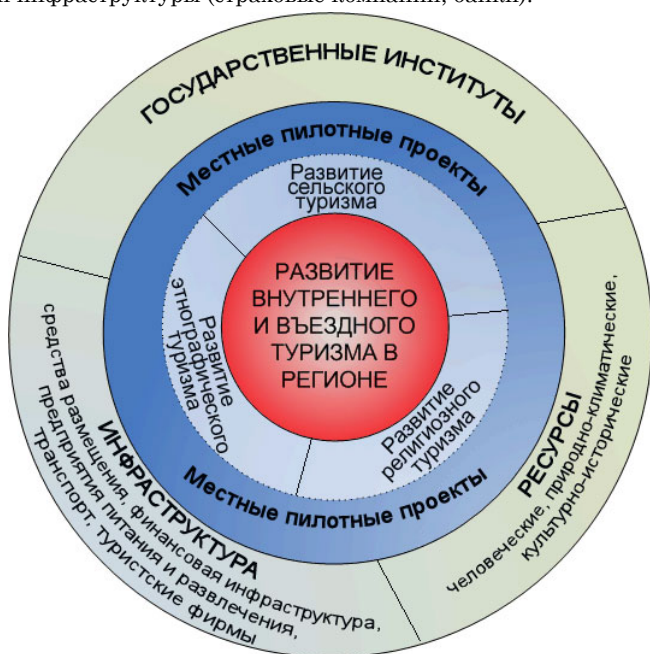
и инфраструктуры (страховые компании, банки).

ГОСУДАРСТВЕННЫЕ ИНСТИТУТЫ

Местные пилотные проекты

Развитие сельского туризма

Развитие этнографического туризма

РАЗВИТИЕ ВНУТРЕННЕГО И ВЪЕЗДНОГО ТУРИЗМА В РЕГИОНЕ

Развитие религиозного туризма

Местные пилотные проекты

ИНФРАСТРУКТУРА
средства размещения, финансовая инфраструктура, предприятия питания и развлечения, транспорт, туристские фирмы

РЕСУРСЫ
человеческие, природно-климатические, культурно-исторические